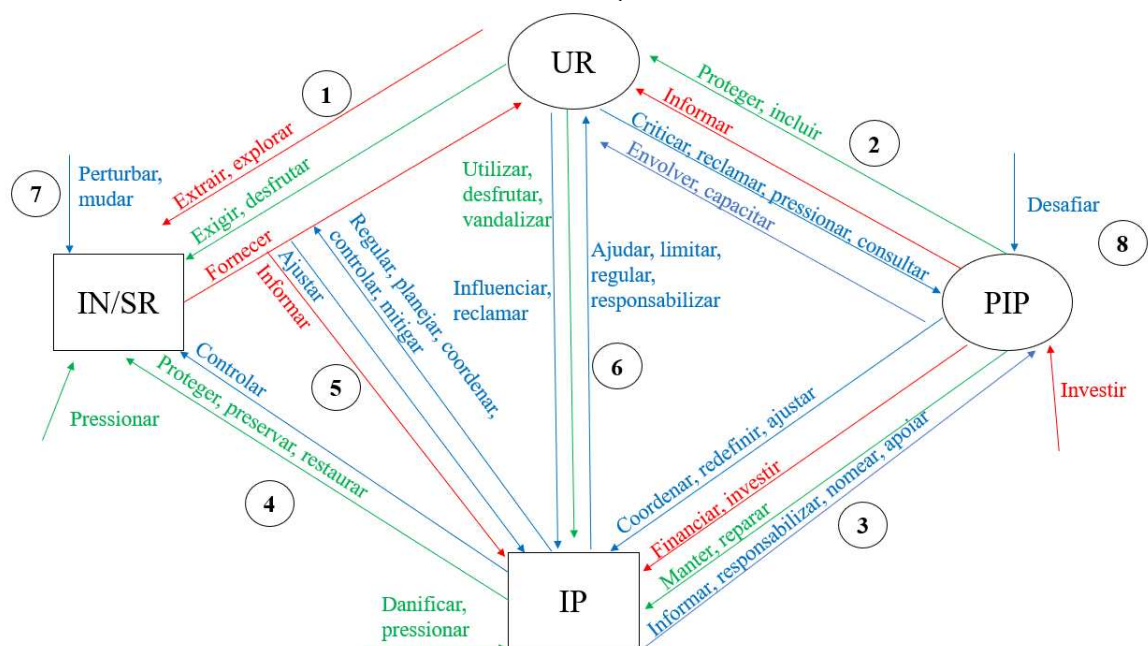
UR

1

Extrair, explorar

Exigir, desfrutar

Proteger, incluir

Informar

2

Criticar, reclamar, pressionar, consultar

Envolver, capacitar

7

Perturbar, mudar

IN/SR

Fornecer

Informar

Ajustar

Regular, planejar, coordenar, controlar, mitigar

Utilizar, desfrutar, vandalizar

Influenciar, reclamar

Ajudar, limitar, regular, responsabilizar

Desafiar

8

PIP

5

6

Controlar

Proteger, preservar, restaurar

Pressionar

4

Coordenar, redefinir, ajustar

Financiar, investir

Manter, reparar

Informar, responsabilizar, nomear, apoiar

3

Investir

Danificar, pressionar

IP